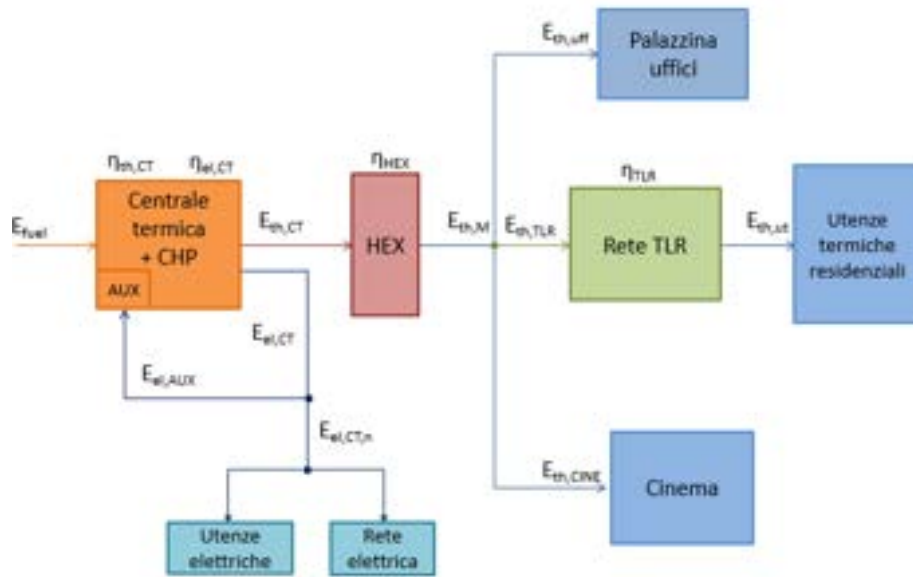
$E_{th,uff}$

Palazzina uffici

$\eta_{th,CT}$ $\eta_{el,CT}$

$\eta_{HEX}$

$\eta_{TLR}$

$E_{fuel}$

Centrale termica + CHP

AUX

$E_{th,CT}$

HEX

$E_{th,M}$

$E_{th,TLR}$

Rete TLR

$E_{th,ut}$

Utenze termiche residenziali

$E_{el,CT}$

$E_{el,AUX}$

$E_{el,CT,n}$

$E_{th,CINE}$

Cinema

Utenze elettriche

Rete elettrica